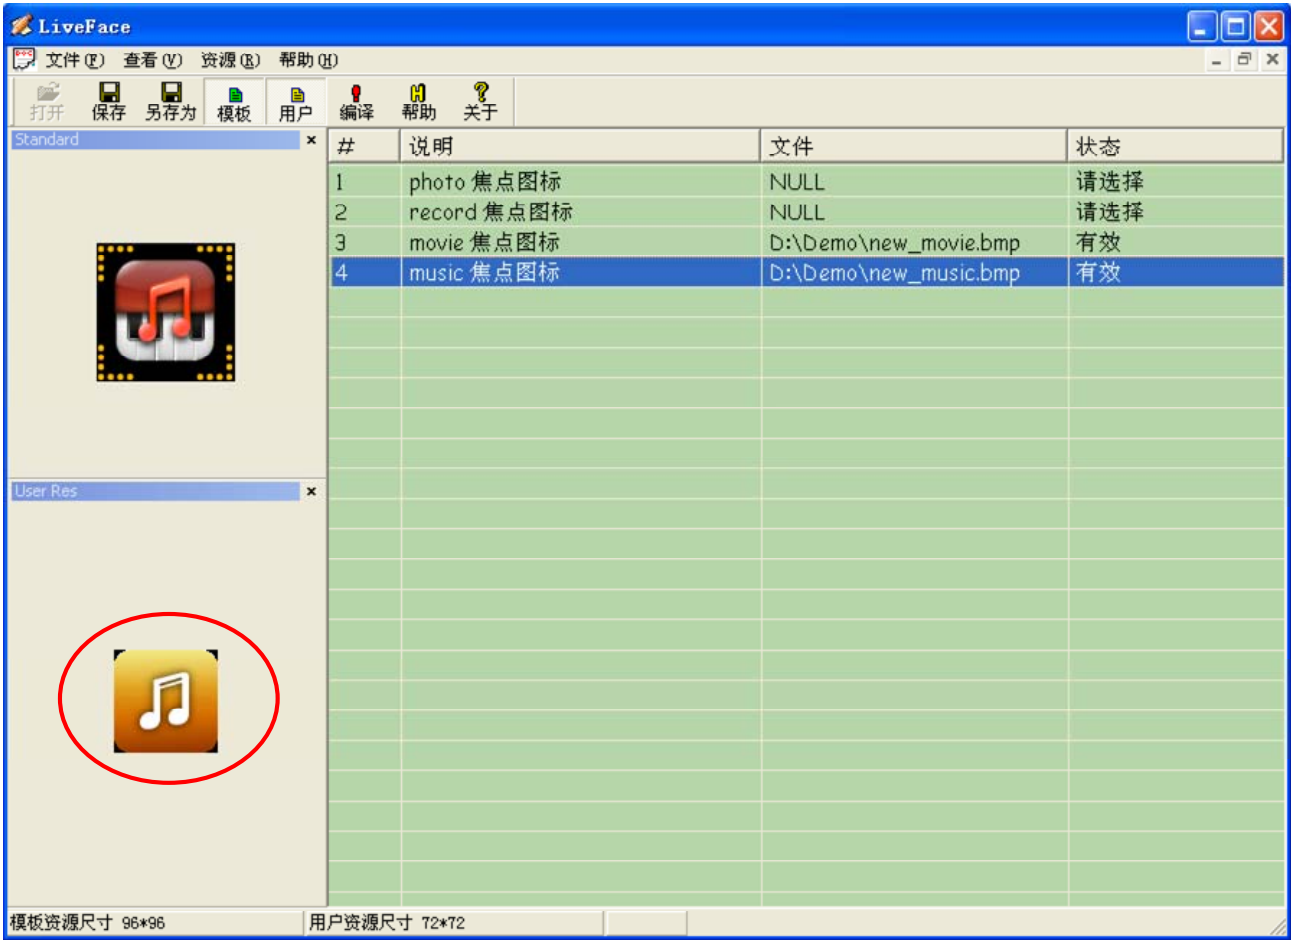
LiveFace

文件(F) 查看(V) 资源(R) 帮助(H)

打开 保存 另存为 模板 用户 编译 帮助 关于

Standard

User Res

| # | 说明 | 文件 | 状态 |
|---|---|---|---|
| 1 | photo 焦点图标 | NULL | 请选择 |
| 2 | record 焦点图标 | NULL | 请选择 |
| 3 | movie 焦点图标 | D:\Demo\new_movie.bmp | 有效 |
| 4 | music 焦点图标 | D:\Demo\new_music.bmp | 有效 |

模板资源尺寸 96*96 用户资源尺寸 72*72